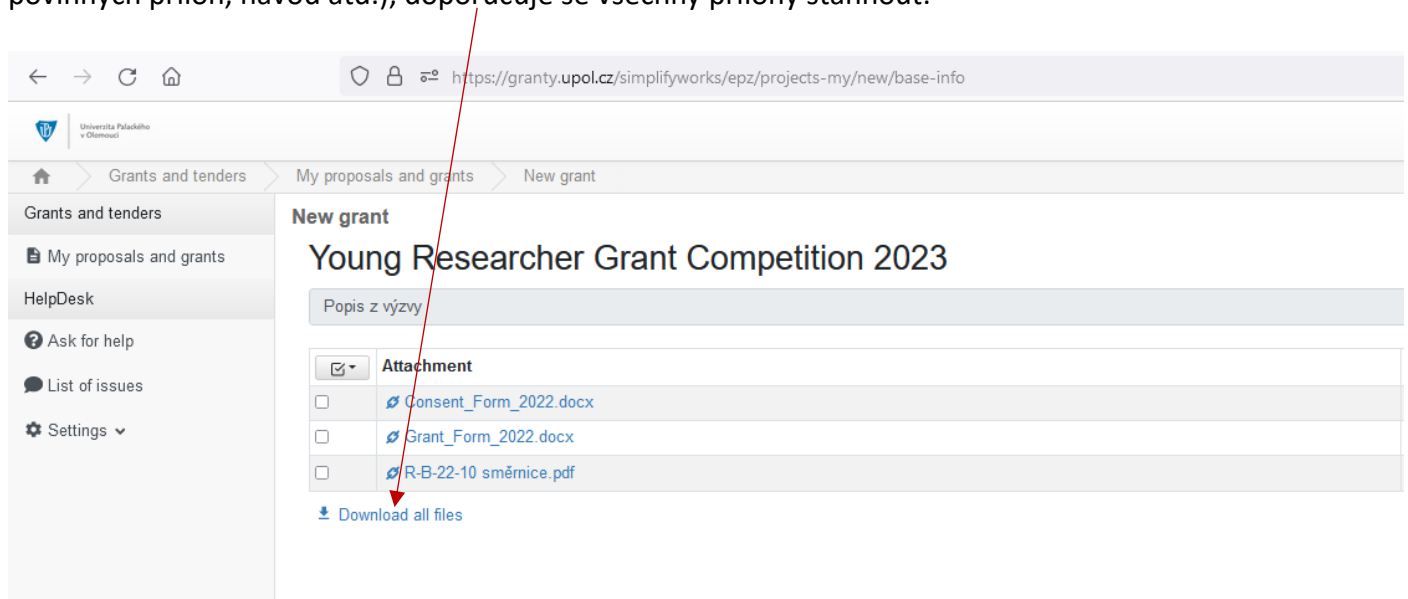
povinných příloh, návod atd.), doporučuje se všechny přílohy stáhnout.

https://granty.upol.cz/simplifyworks/epz/projects-my/new/base-info

Univerzita Palackého v Olomouci

Grants and tenders > My proposals and grants > New grant

Grants and tenders
My proposals and grants
HelpDesk
Ask for help
List of issues
Settings

New grant

Young Researcher Grant Competition 2023

Popis z výzvy

| | Attachment |
|---|---|
| | Consent_Form_2022.docx |
| | Grant_Form_2022.docx |
| | R-B-22-10 směrnice.pdf |

Download all files